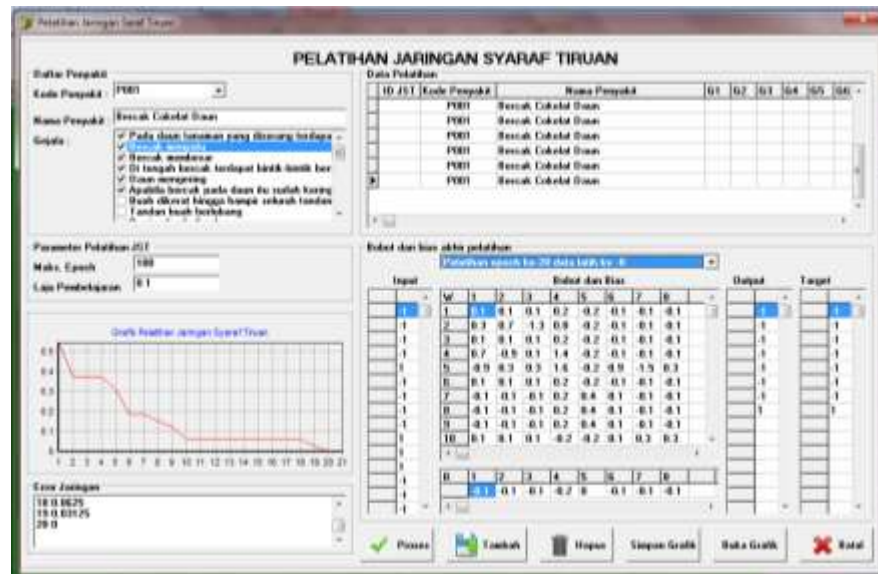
Pelatihan Jaringan Syaraf Tiruan

PELATIHAN JARINGAN SYARAF TIRUAN

Daftar Penyakit
Kode Penyakit : P001
Nama Penyakit : Bercak Cokelat Daun
Gejala :
☑ Pada daun tanaman yang diserang terdapat
☑ Bercak menyebar
☑ Bercak membesar
☑ Di tengah bercak terdapat bintik-bintik ber
☑ Daun mengering
☑ Apabila bercak pada daun itu sudah kering
☐ Buah dikerat hingga hampir seluruh tandan
☐ Tandan buah berlubang

Data Pelatihan

| ID JST | Kode Penyakit | Nama Penyakit | G1 | G2 | G3 | G4 | G5 | G6 |
|---|---|---|---|---|---|---|---|---|
| | P001 | Bercak Cokelat Daun | | | | | | |
| | P001 | Bercak Cokelat Daun | | | | | | |
| | P001 | Bercak Cokelat Daun | | | | | | |
| | P001 | Bercak Cokelat Daun | | | | | | |
| | P001 | Bercak Cokelat Daun | | | | | | |
| | P001 | Bercak Cokelat Daun | | | | | | |

Parameter Pelatihan JST
Maks. Epoch : 100
Laju Pembelajaran : 0.1

Grafik Pelatihan Jaringan Syaraf Tiruan
0.5
0.4
0.3
0.2
0.1
0
1 2 3 4 5 6 7 8 9 10 11 12 13 14 15 16 17 18 19 20 21

Error Jaringan
18 0.0625
19 0.03125
20 0

Bobot dan bias akhir pelatihan
Pelatihan epoch ke-20 data latih ke- 6

Input
-1
1
1
1
1
1
1
1
1
1
1
1
1
1

Bobot dan Bias

| W | 1 | 2 | 3 | 4 | 5 | 6 | 7 | 8 |
|---|---|---|---|---|---|---|---|---|
| 1 | 0.1 | 0.1 | 0.1 | 0.2 | -0.2 | -0.1 | -0.1 | -0.1 |
| 2 | 0.3 | 0.7 | -1.3 | 0.8 | -0.2 | -0.1 | -0.1 | -0.1 |
| 3 | 0.1 | 0.1 | 0.1 | 0.2 | -0.2 | -0.1 | -0.1 | -0.1 |
| 4 | 0.7 | -0.9 | 0.1 | 1.4 | -0.2 | -0.1 | -0.1 | -0.1 |
| 5 | -0.9 | 0.3 | 0.3 | 1.6 | -0.2 | -0.9 | -1.5 | 0.3 |
| 6 | 0.1 | 0.1 | 0.1 | 0.2 | -0.2 | -0.1 | -0.1 | -0.1 |
| 7 | -0.1 | -0.1 | -0.1 | 0.2 | 0.4 | -0.1 | -0.1 | -0.1 |
| 8 | -0.1 | -0.1 | -0.1 | 0.2 | 0.4 | -0.1 | -0.1 | -0.1 |
| 9 | -0.1 | -0.1 | -0.1 | 0.2 | 0.4 | -0.1 | -0.1 | -0.1 |
| 10 | 0.1 | 0.1 | 0.1 | -0.2 | -0.2 | -0.1 | 0.3 | 0.3 |

| B | 1 | 2 | 3 | 4 | 5 | 6 | 7 | 8 |
|---|---|---|---|---|---|---|---|---|
| | -0.1 | 0.1 | -0.1 | -0.2 | 0 | -0.1 | -0.1 | -0.1 |

Output
-1
1
-1
-1
-1
-1
-1
1

Target
-1
1
1
1
1
1
1
1

Proses
Tambah
Hapus
Simpan Grafik
Buka Grafik
Batal